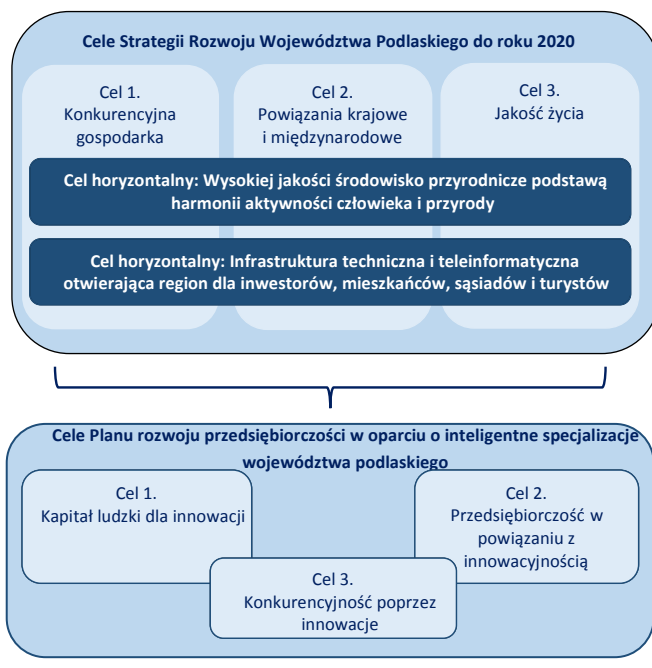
Cele Strategii Rozwoju Województwa Podlaskiego do roku 2020

Cel 1.
Konkurencyjna gospodarka

Cel 2.
Powiązania krajowe i międzynarodowe

Cel 3.
Jakość życia

Cel horyzontalny: Wysokiej jakości środowisko przyrodnicze podstawą harmonii aktywności człowieka i przyrody

Cel horyzontalny: Infrastruktura techniczna i teleinformatyczna otwierająca region dla inwestorów, mieszkańców, sąsiadów i turystów

Cele Planu rozwoju przedsiębiorczości w oparciu o inteligentne specjalizacje województwa podlaskiego

Cel 1.
Kapitał ludzki dla innowacji

Cel 2.
Przedsiębiorczość w powiązaniu z innowacyjnością

Cel 3.
Konkurencyjność poprzez innowacje